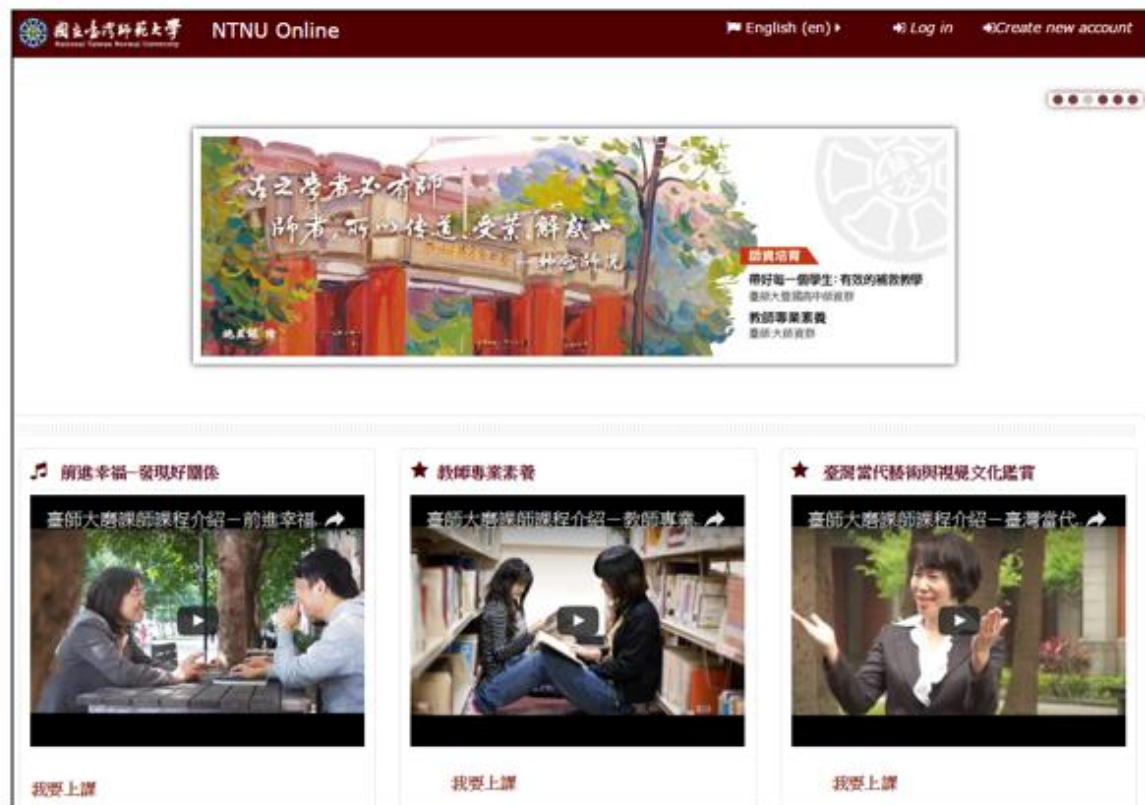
國立臺灣師範大學 National Taiwan Normal University NTNU Online

English (en) Log in Create new account

古之學者必有師
師者 所以傳道 受業 解惑也
—韓愈師說

師資培育
帶好每一個學生: 有效的補救教學
臺師大暨國內中師資群
教師專業素養
臺師大師資群

前進幸福—發現好關係

教師專業素養

臺灣當代藝術與視覺文化鑑賞

臺師大磨課師課程介紹—前進幸福...

臺師大磨課師課程介紹—教師專業...

臺師大磨課師課程介紹—臺灣當代...

我要上課

我要上課

我要上課